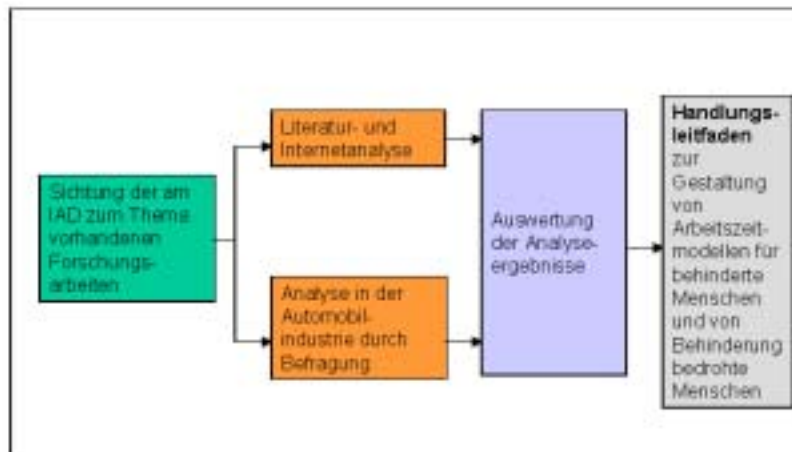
Sichtung der am IAD zum Thema vorhandenen Forschungsarbeiten

Literatur- und Internetanalyse

Analyse in der Automobilindustrie durch Befragung

Auswertung der Analyseergebnisse

**Handlungsleitfaden** zur Gestaltung von Arbeitszeitmodellen für behinderte Menschen und von Behinderung bedrohte Menschen